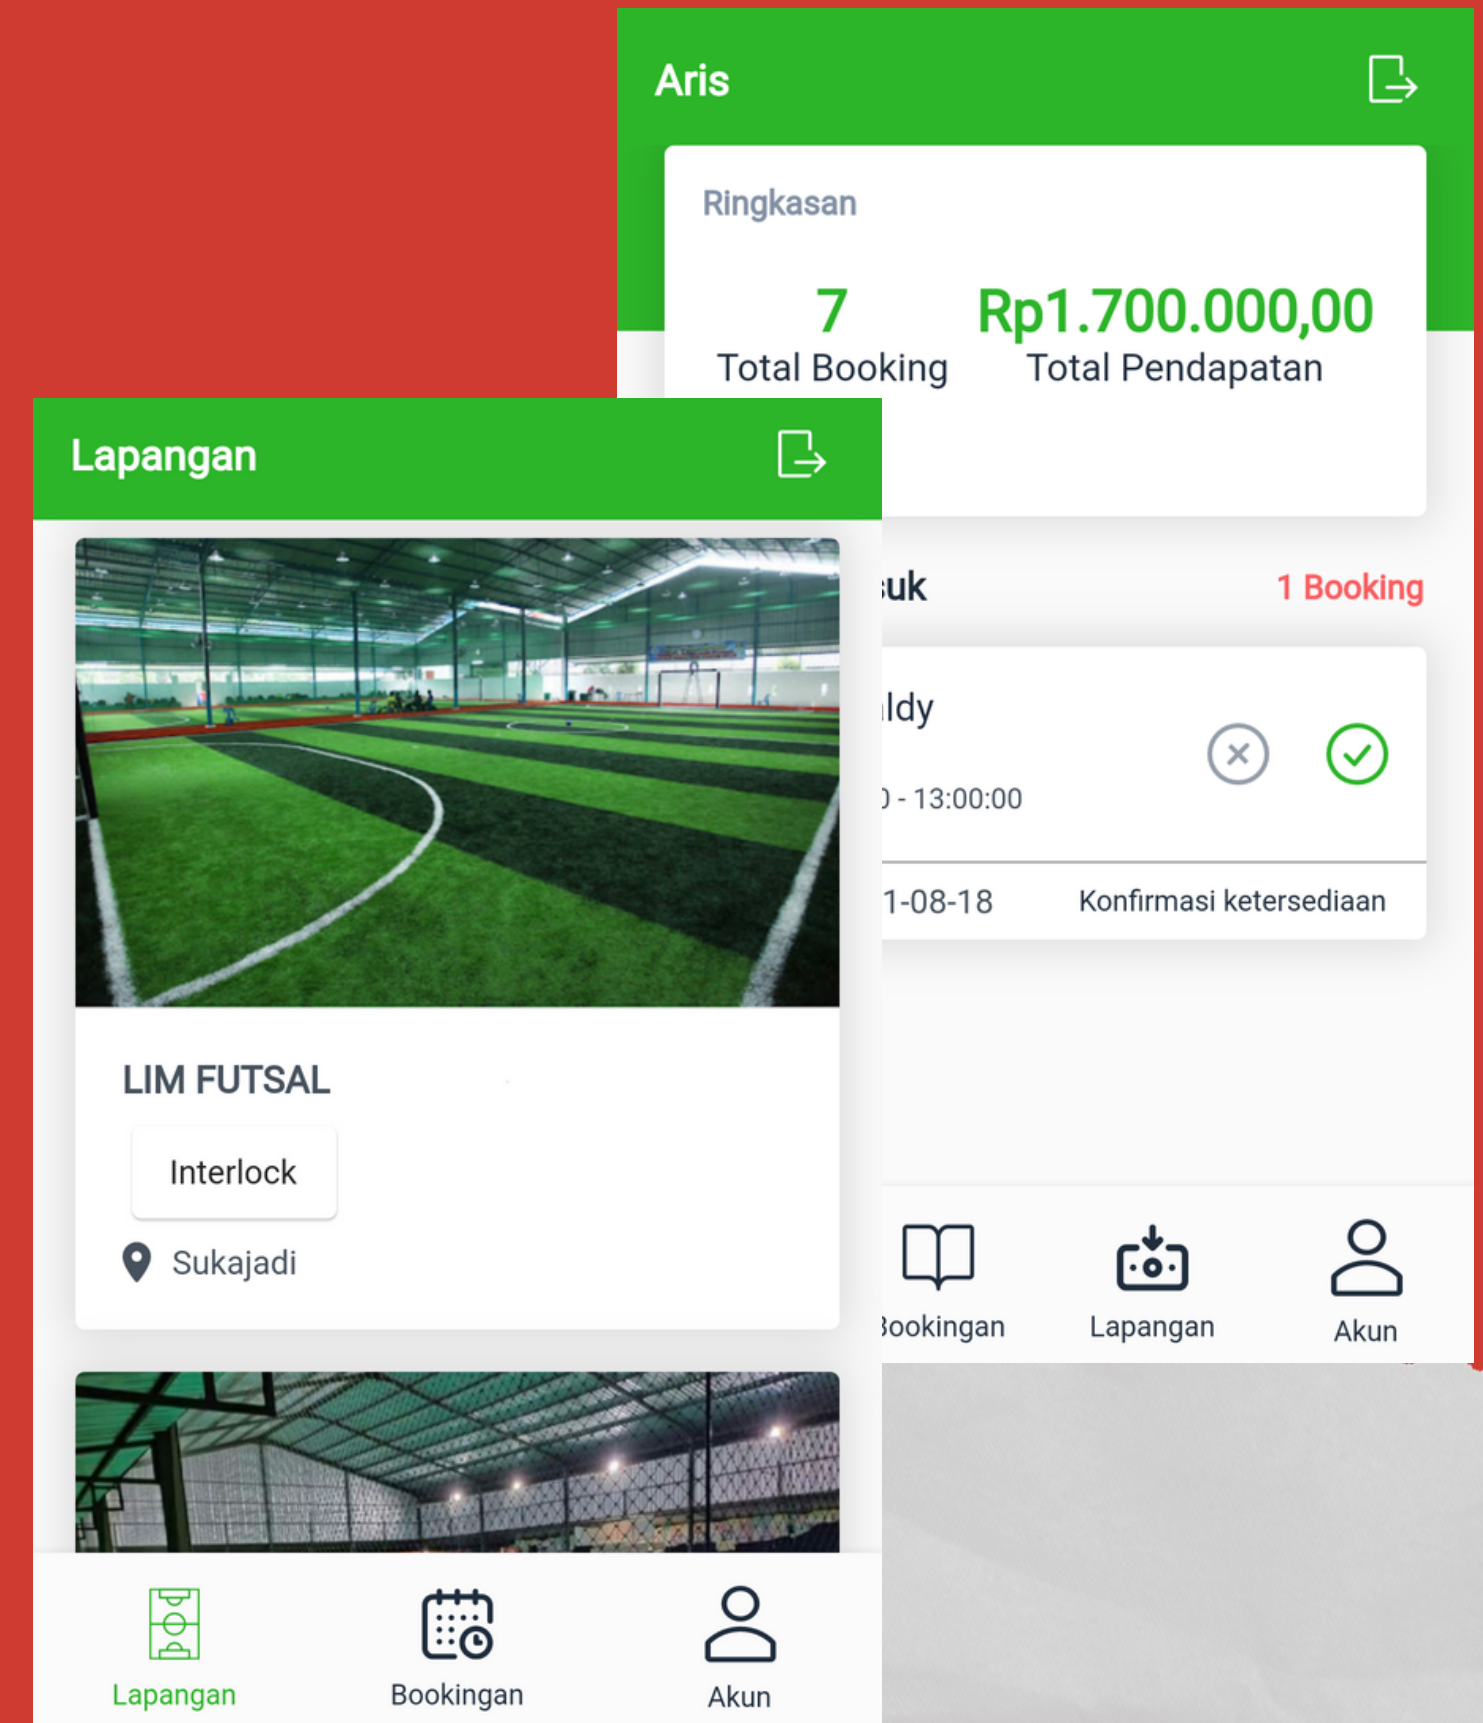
Aris

Ringkasan

7
Total Booking

Rp1.700.000,00
Total Pendapatan

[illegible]uk

1 Booking

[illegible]ldy

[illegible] - 13:00:00

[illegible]1-08-18

Konfirmasi ketersediaan

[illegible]ookingan

Lapangan

Akun

Lapangan

LIM FUTSAL

Interlock

Sukajadi

Lapangan

Bookingan

Akun